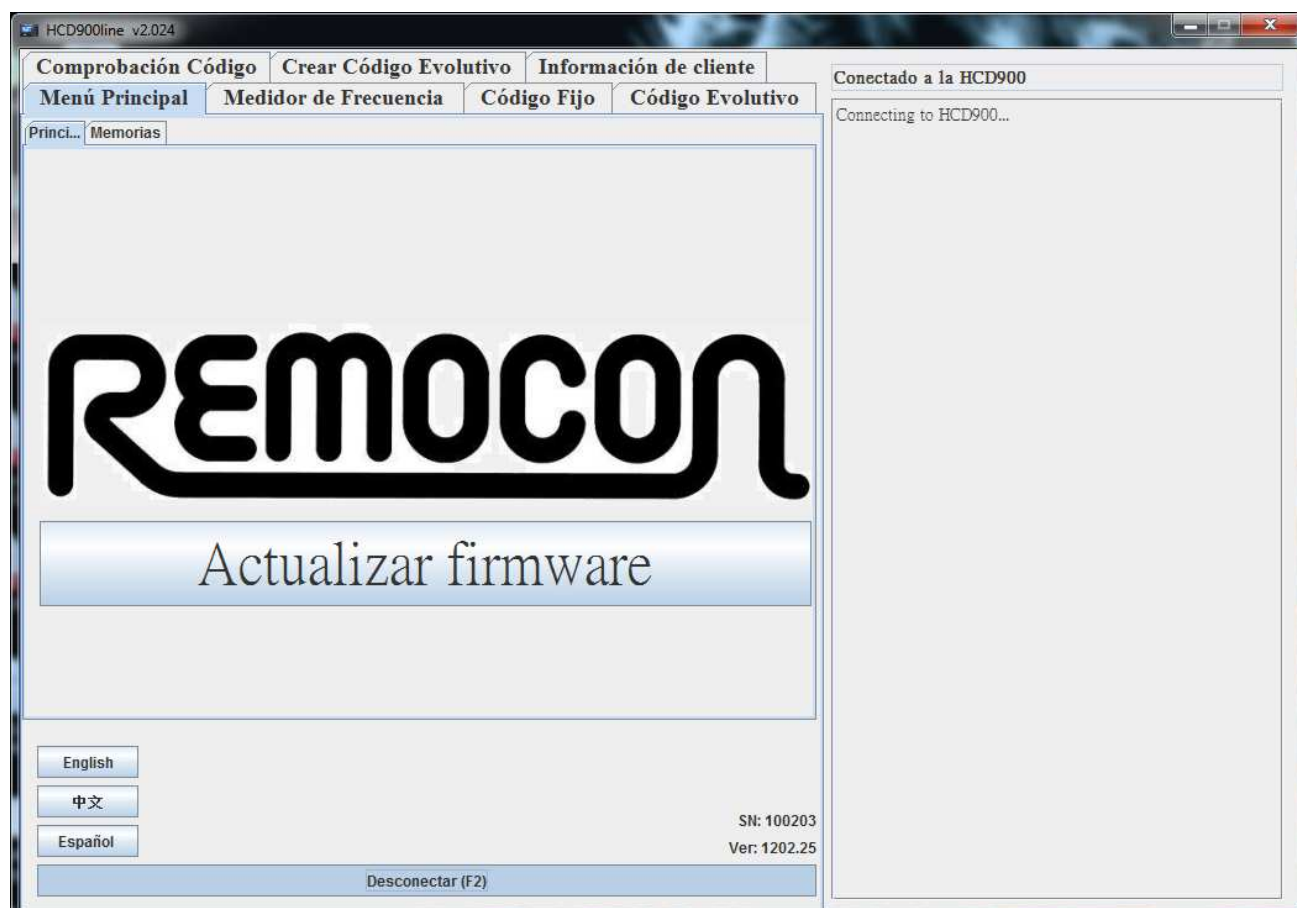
HCD900line v2.024

Comprobación Código | Crear Código Evolutivo | Información de cliente

Menú Principal | Medidor de Frecuencia | Código Fijo | Código Evolutivo

Princi... | Memorias

REMOCON

Actualizar firmware

English

中文

Español

SN: 100203

Ver: 1202.25

Desconectar (F2)

Conectado a la HCD900

Connecting to HCD900...